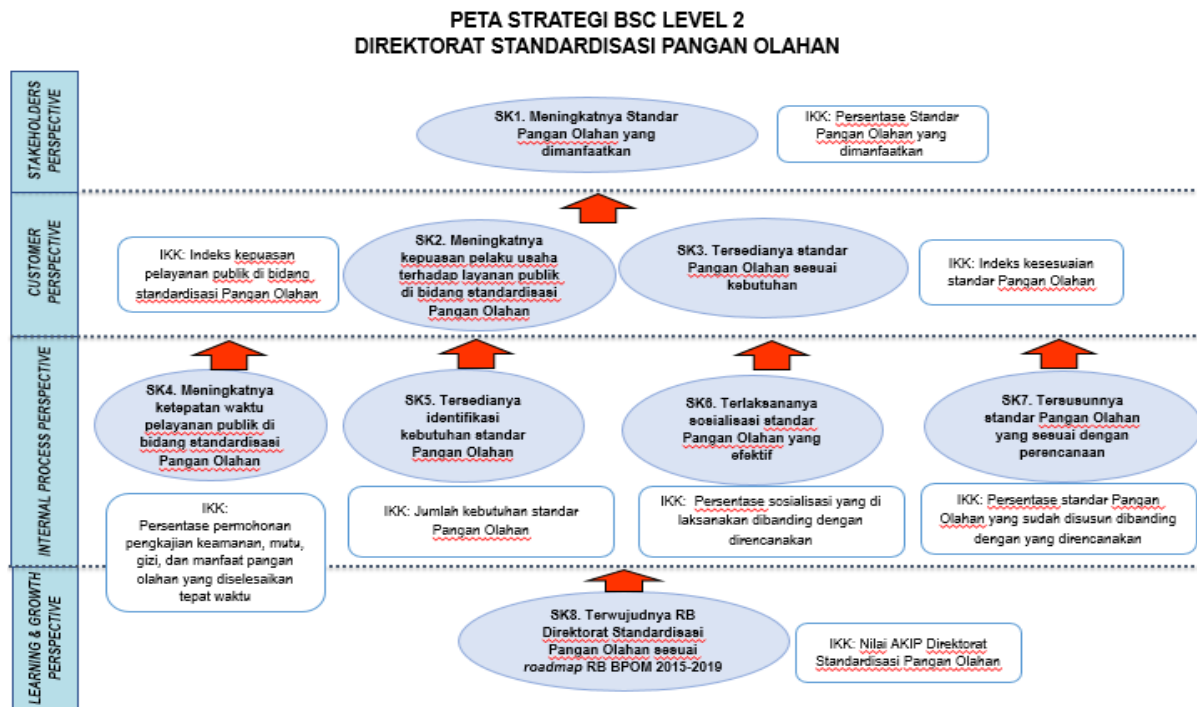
PETA STRATEGI BSC LEVEL 2
DIREKTORAT STANDARDISASI PANGAN OLAHAN

STAKEHOLDERS PERSPECTIVE

SK1. Meningkatnya Standar Pangan Olahan yang dimanfaatkan

IKK: Persentase Standar Pangan Olahan yang dimanfaatkan

CUSTOMER PERSPECTIVE

IKK: Indeks kepuasan pelayanan publik di bidang standardisasi Pangan Olahan

SK2. Meningkatnya kepuasan pelaku usaha terhadap layanan publik di bidang standardisasi Pangan Olahan

SK3. Tersedianya standar Pangan Olahan sesuai kebutuhan

IKK: Indeks kesesuaian standar Pangan Olahan

INTERNAL PROCESS PERSPECTIVE

SK4. Meningkatnya ketepatan waktu pelayanan publik di bidang standardisasi Pangan Olahan

SK5. Tersedianya identifikasi kebutuhan standar Pangan Olahan

SK6. Terlaksananya sosialisasi standar Pangan Olahan yang efektif

SK7. Tersusunnya standar Pangan Olahan yang sesuai dengan perencanaan

IKK: Persentase permohonan pengkajian keamanan, mutu, gizi, dan manfaat pangan olahan yang diselesaikan tepat waktu

IKK: Jumlah kebutuhan standar Pangan Olahan

IKK: Persentase sosialisasi yang di laksanakan dibanding dengan direncanakan

IKK: Persentase standar Pangan Olahan yang sudah disusun dibanding dengan yang direncanakan

LEARNING & GROWTH PERSPECTIVE

SK8. Terwujudnya RB Direktorat Standardisasi Pangan Olahan sesuai roadmap RB BPOM 2015-2019

IKK: Nilai AKIP Direktorat Standardisasi Pangan Olahan